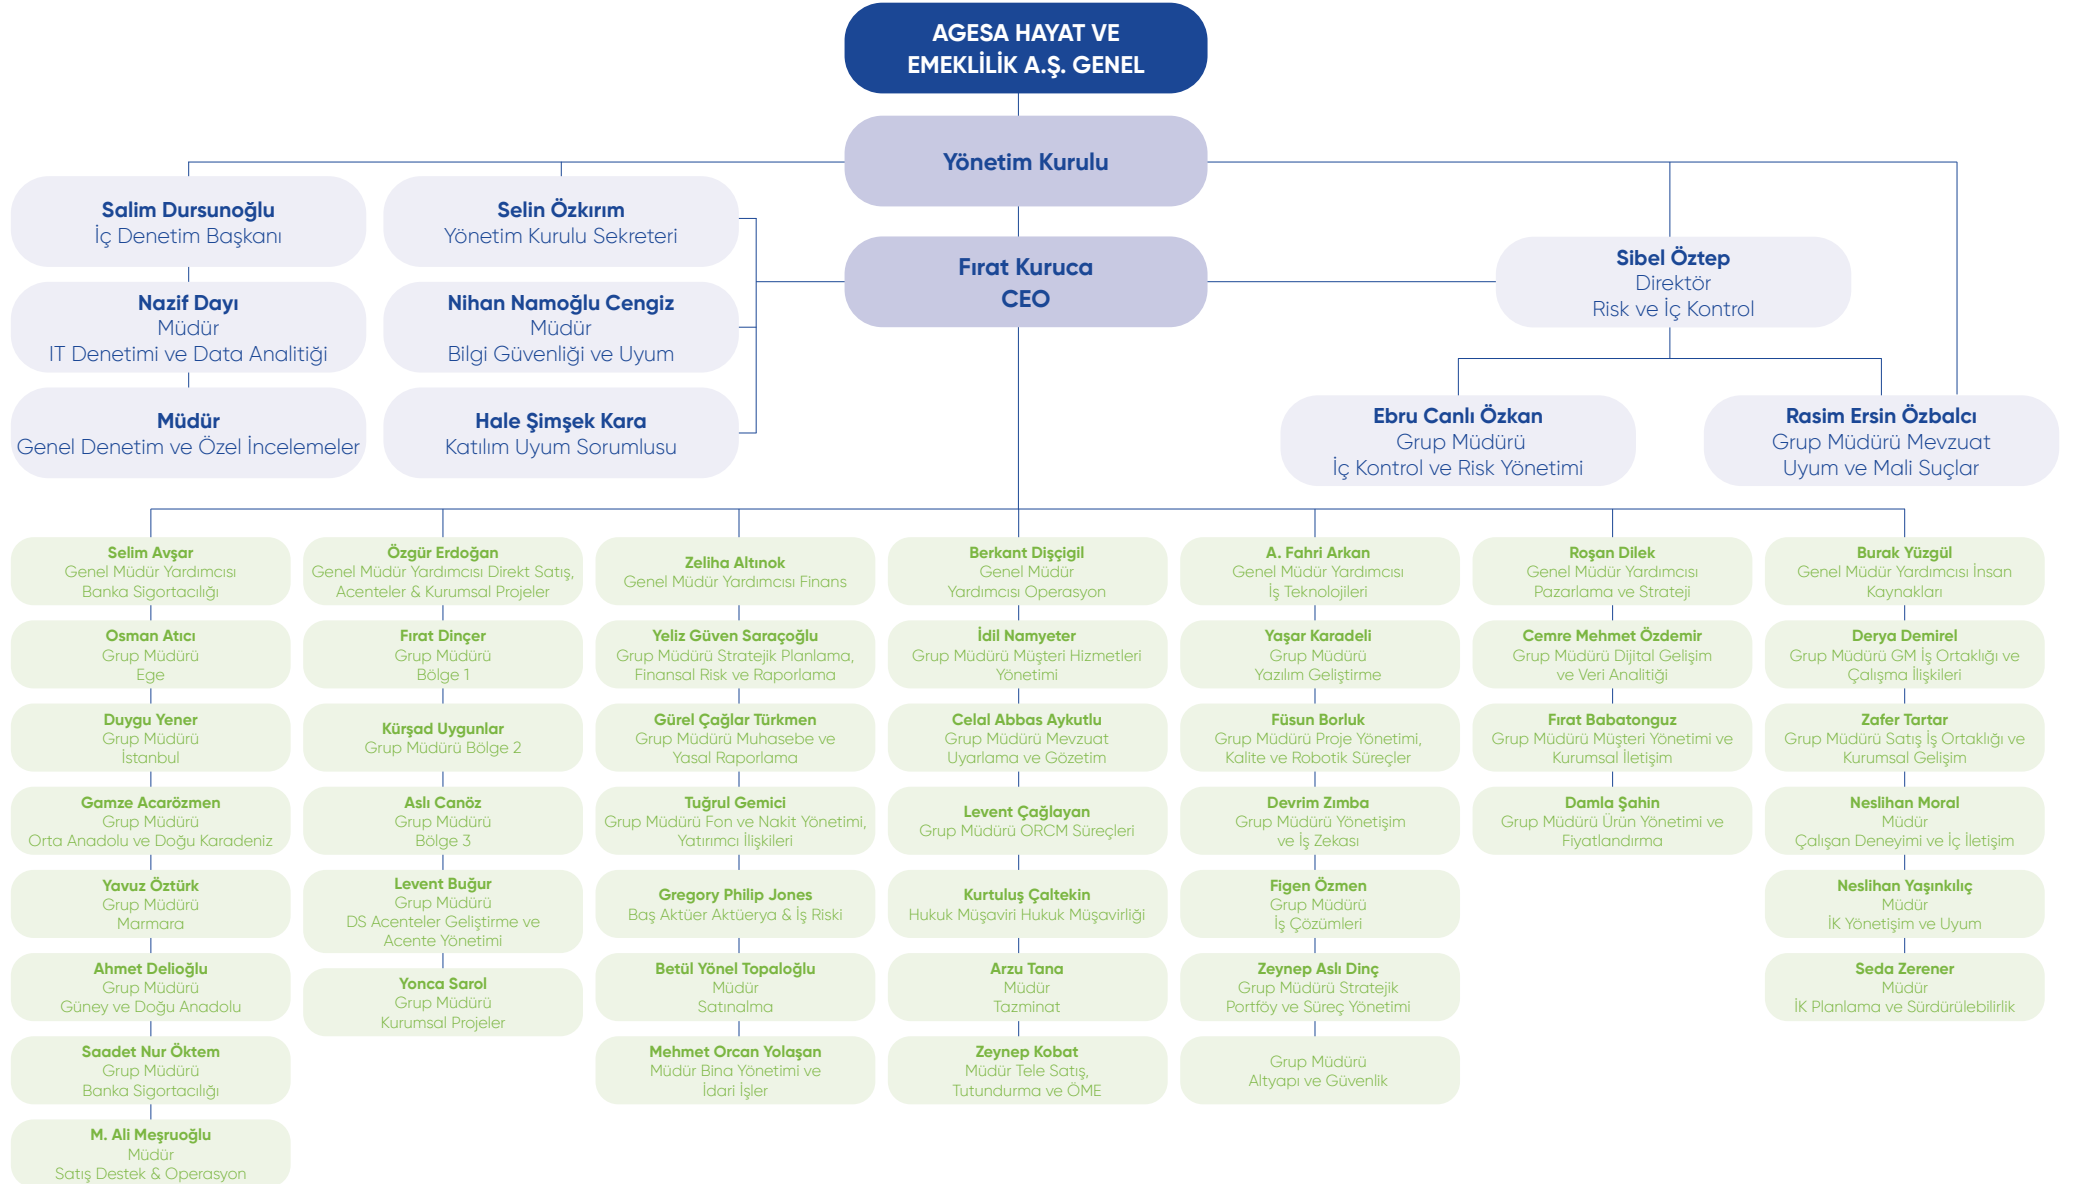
AGESA HAYAT VE EMEKLİLİK A.Ş. GENEL

Yönetim Kurulu

Salim Dursunoğlu
İç Denetim Başkanı

Nazif Dayı
Müdür
IT Denetimi ve Data Analitiği

Müdür
Genel Denetim ve Özel İncelemeler

Selin Özkırım
Yönetim Kurulu Sekreteri

Nihan Namoğlu Cengiz
Müdür
Bilgi Güvenliği ve Uyum

Hale Şimşek Kara
Katılım Uyum Sorumlusu

Fırat Kuruca
CEO

Sibel Öztep
Direktör
Risk ve İç Kontrol

Ebru Canlı Özkan
Grup Müdürü
İç Kontrol ve Risk Yönetimi

Rasim Ersin Özbalcı
Grup Müdürü Mevzuat Uyum ve Mali Suçlar

Selim Avşar
Genel Müdür Yardımcısı
Banka Sigortacılığı

Osman Atıcı
Grup Müdürü
Ege

Duygu Yener
Grup Müdürü
İstanbul

Gamze Acarözmen
Grup Müdürü
Orta Anadolu ve Doğu Karadeniz

Yavuz Öztürk
Grup Müdürü
Marmara

Ahmet Delioğlu
Grup Müdürü
Güney ve Doğu Anadolu

Saadet Nur Öktem
Grup Müdürü
Banka Sigortacılığı

M. Ali Meşruoğlu
Müdür
Satış Destek & Operasyon

Özgür Erdoğan
Genel Müdür Yardımcısı Direkt Satış, Acenteler & Kurumsal Projeler

Fırat Dinçer
Grup Müdürü
Bölge 1

Kürşad Uygunlar
Grup Müdürü Bölge 2

Aslı Canöz
Grup Müdürü
Bölge 3

Levent Buğur
Grup Müdürü
DS Acenteler Geliştirme ve Acente Yönetimi

Yonca Sarol
Grup Müdürü
Kurumsal Projeler

Zeliha Altınok
Genel Müdür Yardımcısı Finans

Yeliz Güven Saraçoğlu
Grup Müdürü Stratejik Planlama, Finansal Risk ve Raporlama

Gürel Çağlar Türkmen
Grup Müdürü Muhasebe ve Yasal Raporlama

Tuğrul Gemici
Grup Müdürü Fon ve Nakit Yönetimi, Yatırımcı İlişkileri

Gregory Philip Jones
Baş Aktüer Aktüerya & İş Riski

Betül Yönel Topaloğlu
Müdür
Satınalma

Mehmet Orcan Yolaşan
Müdür Bina Yönetimi ve İdari İşler

Berkant Dişçigil
Genel Müdür Yardımcısı Operasyon

İdil Namyeter
Grup Müdürü Müşteri Hizmetleri Yönetimi

Celal Abbas Aykutlu
Grup Müdürü Mevzuat Uyarlama ve Gözetim

Levent Çağlayan
Grup Müdürü ORCM Süreçleri

Kurtuluş Çaltekin
Hukuk Müşaviri Hukuk Müşavirliği

Arzu Tana
Müdür
Tazminat

Zeynep Kobat
Müdür Tele Satış, Tutundurma ve ÖME

A. Fahri Arkan
Genel Müdür Yardımcısı
İş Teknolojileri

Yaşar Karadeli
Grup Müdürü
Yazılım Geliştirme

Füsun Borluk
Grup Müdürü Proje Yönetimi, Kalite ve Robotik Süreçler

Devrim Zımba
Grup Müdürü Yönetişim ve İş Zekası

Figen Özmen
Grup Müdürü
İş Çözümleri

Zeynep Aslı Dinç
Grup Müdürü Stratejik Portföy ve Süreç Yönetimi

Grup Müdürü
Altyapı ve Güvenlik

Roşan Dilek
Genel Müdür Yardımcısı
Pazarlama ve Strateji

Cemre Mehmet Özdemir
Grup Müdürü Dijital Gelişim ve Veri Analitiği

Fırat Babatonguz
Grup Müdürü Müşteri Yönetimi ve Kurumsal İletişim

Damla Şahin
Grup Müdürü Ürün Yönetimi ve Fiyatlandırma

Burak Yüzgül
Genel Müdür Yardımcısı İnsan Kaynakları

Derya Demirel
Grup Müdürü GM İş Ortaklığı ve Çalışma İlişkileri

Zafer Tartar
Grup Müdürü Satış İş Ortaklığı ve Kurumsal Gelişim

Neslihan Moral
Müdür
Çalışan Deneyimi ve İç İletişim

Neslihan Yaşınkılıç
Müdür
İK Yönetişim ve Uyum

Seda Zerener
Müdür
İK Planlama ve Sürdürülebilirlik